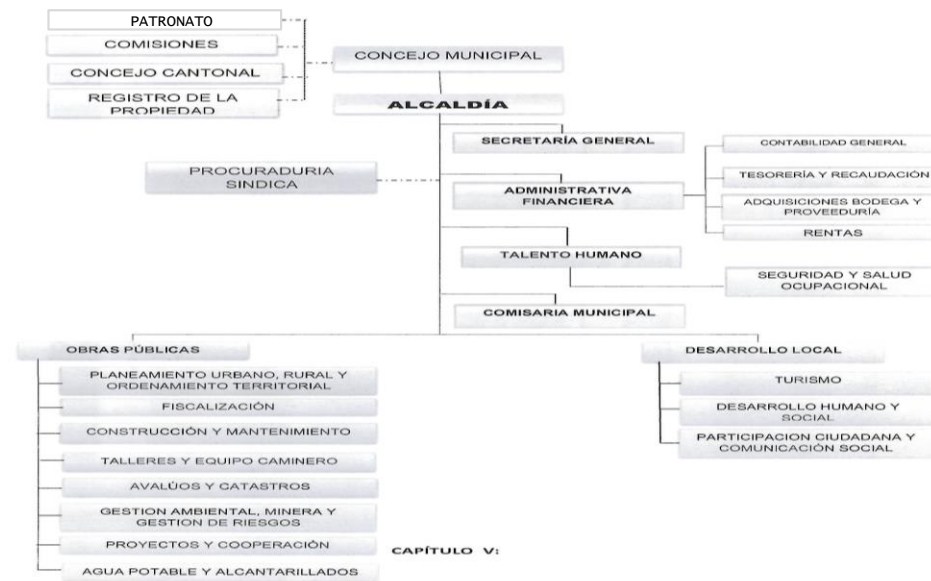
PATRONATO

COMISIONES

CONCEJO CANTONAL

REGISTRO DE LA PROPIEDAD

CONCEJO MUNICIPAL

ALCALDÍA

SECRETARÍA GENERAL

PROCURADURIA SINDICA

ADMINISTRATIVA FINANCIERA

CONTABILIDAD GENERAL

TESORERÍA Y RECAUDACIÓN

ADQUISICIONES BODEGA Y PROVEEDURÍA

RENTAS

TALENTO HUMANO

SEGURIDAD Y SALUD OCUPACIONAL

COMISARIA MUNICIPAL

OBRAS PÚBLICAS

PLANEAMIENTO URBANO, RURAL Y ORDENAMIENTO TERRITORIAL

FISCALIZACIÓN

CONSTRUCCIÓN Y MANTENIMIENTO

TALLERES Y EQUIPO CAMINERO

AVALÚOS Y CATASTROS

GESTION AMBIENTAL, MINERA Y GESTION DE RIESGOS

PROYECTOS Y COOPERACIÓN

AGUA POTABLE Y ALCANTARILLADOS

DESARROLLO LOCAL

TURISMO

DESARROLLO HUMANO Y SOCIAL

PARTICIPACION CIUDADANA Y COMUNICACIÓN SOCIAL

CAPÍTULO V: